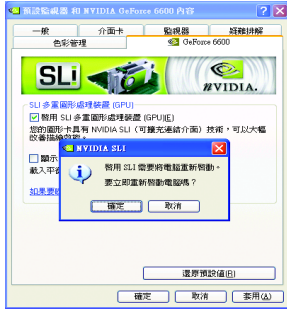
預設監視器 和 NVIDIA GeForce 6600 內容

一般 | 介面卡 | 監視器 | 疑難排解
色彩管理 | GeForce 6600

SLi

NVIDIA.

SLI 多重圖形處理裝置 (GPU)

☑ 啟用 SLI 多重圖形處理裝置 (GPU)(E)

您的圖形卡具有 NVIDIA SLI (可擴充連結介面) 技術，可以大幅改善描繪效能。

☐ 顯示 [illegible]

載入平 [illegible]

如果要 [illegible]

NVIDIA SLI

啟用 SLI 需要將電腦重新啟動。
要立即重新啟動電腦嗎？

確定 | 取消

還原預設值(R)

確定 | 取消 | 套用(A)